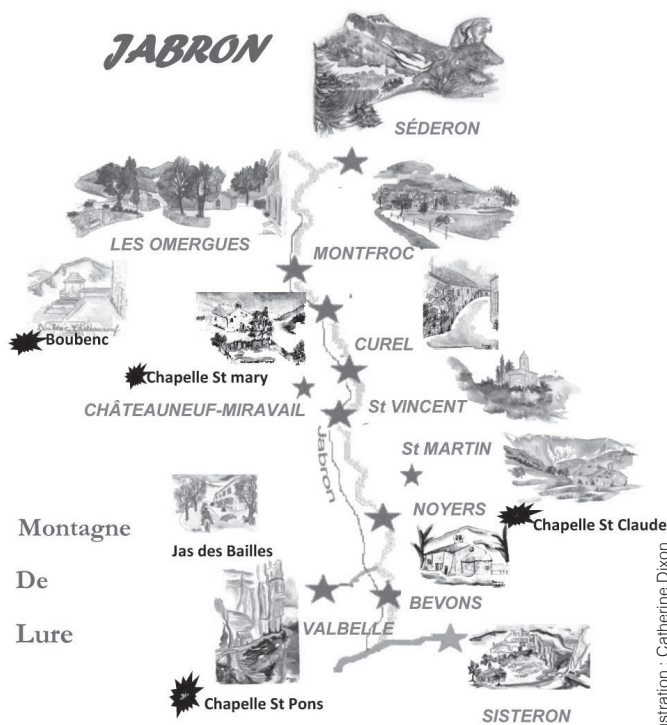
JABRON

SÉDERON

LES OMERGUES

MONTFROC

Boubenc

CUREL

Chapelle St mary

CHÂTEAUNEUF-MIRAVAIL

St VINCENT

Jabron

St MARTIN

NOYERS

Chapelle St Claude

Montagne

De

Lure

Jas des Bailles

BEVONS

VALBELLE

Chapelle St Pons

SISTERON

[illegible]stration : Catherine Dixon